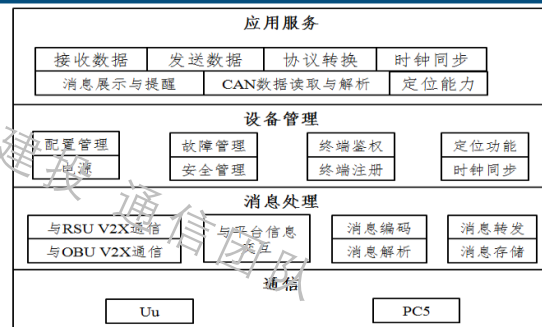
应用服务

接收数据 | 发送数据 | 协议转换 | 时钟同步

消息展示与提醒 | CAN数据读取与解析 | 定位能力

设备管理

配置管理 | 故障管理 | 终端鉴权 | 定位功能

电源 | 安全管理 | 终端注册 | 时钟同步

消息处理

与RSU V2X通信 | 与平台信息交互 | 消息编码 | 消息转发

与OBU V2X通信 | 消息解析 | 消息存储

通信

Uu | PC5

建投 通信团队